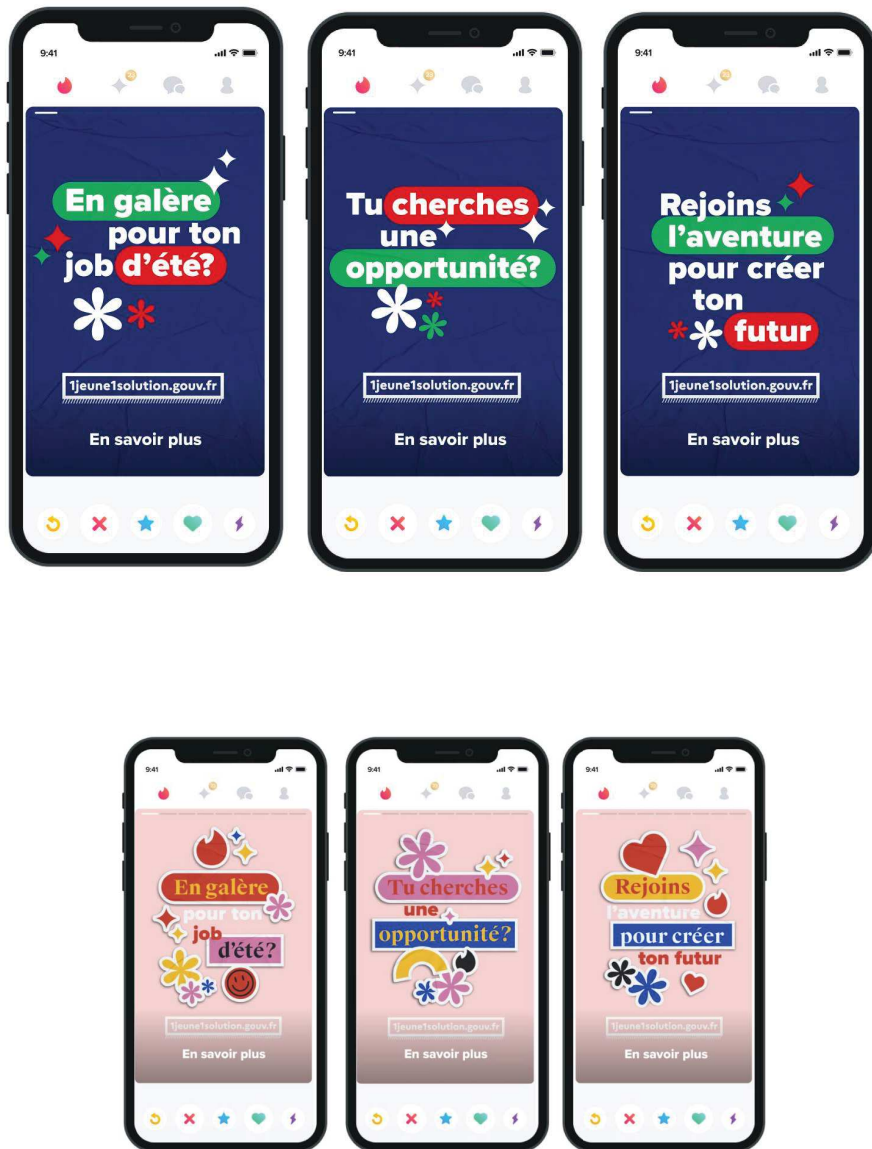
9:41

En galère pour ton job d'été?

1jeune1solution.gouv.fr

En savoir plus

9:41

Tu cherches une opportunité?

1jeune1solution.gouv.fr

En savoir plus

9:41

Rejoins l'aventure pour créer ton futur

1jeune1solution.gouv.fr

En savoir plus

9:41

En galère pour ton job d'été?

1jeune1solution.gouv.fr

En savoir plus

9:41

Tu cherches une opportunité?

1jeune1solution.gouv.fr

En savoir plus

9:41

Rejoins l'aventure pour créer ton futur

1jeune1solution.gouv.fr

En savoir plus